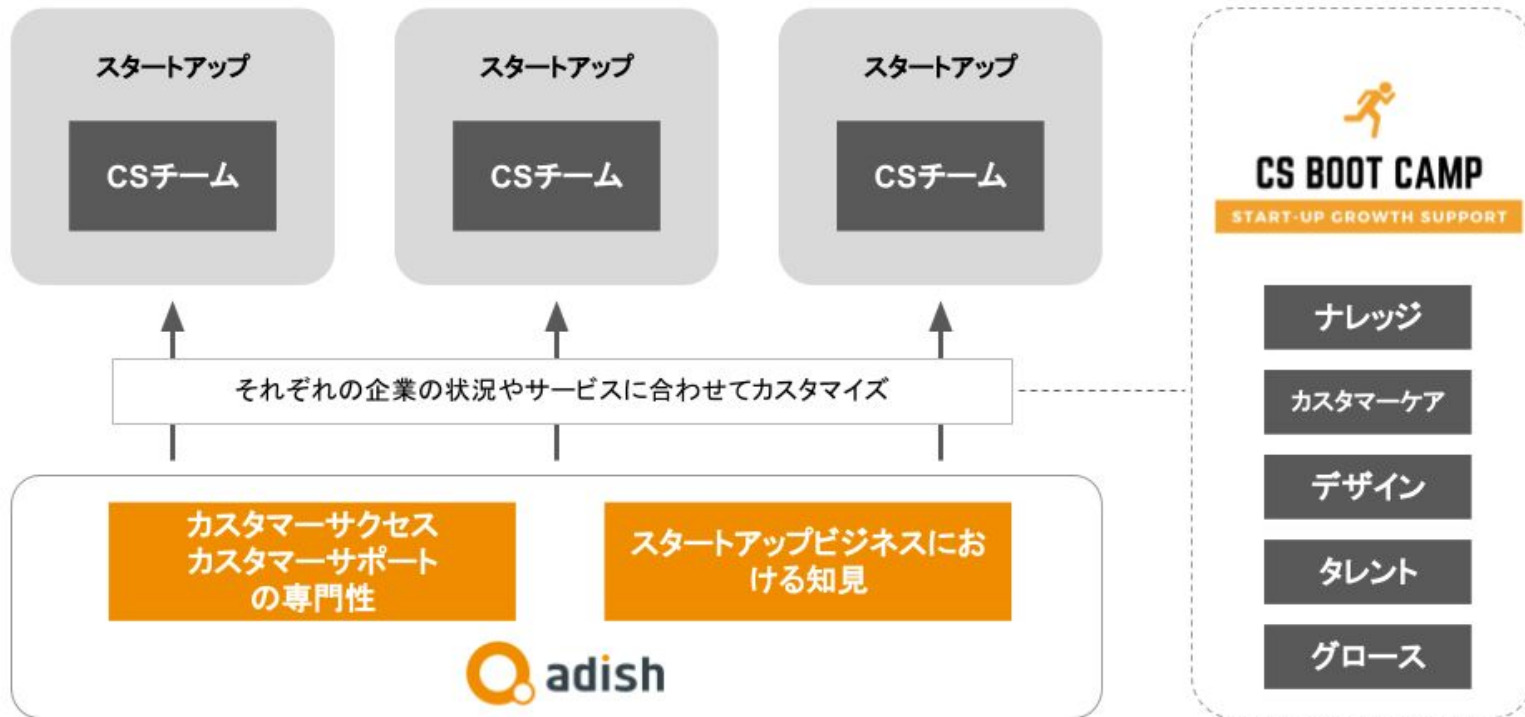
スタートアップ

CSチーム

スタートアップ

CSチーム

スタートアップ

CSチーム

それぞれの企業の状況やサービスに合わせてカスタマイズ

カスタマーサクセス
カスタマーサポート
の専門性

スタートアップビジネスにおける知見

adish

CS BOOT CAMP

START-UP GROWTH SUPPORT

ナレッジ

カスタマーケア

デザイン

タレント

グロース